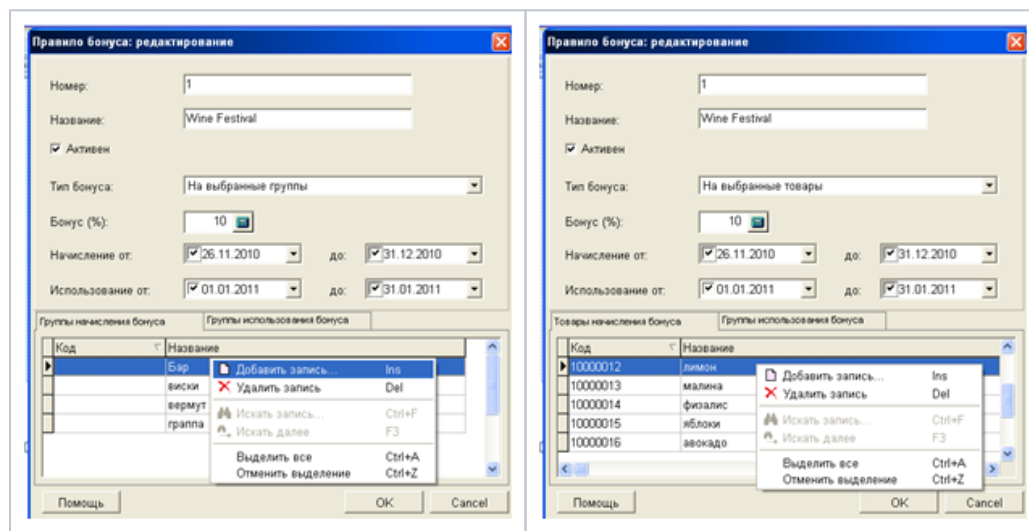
Правило бонуса: редактирование

Номер: 1

Название: Wine Festival

☑ Активен

Тип бонуса: На выбранные группы

Бонус (%): 10

Начисление от: ☑26.11.2010 до: ☑31.12.2010

Использование от: ☑01.01.2011 до: ☑31.01.2011

Группы начисления бонуса | Группы использования бонуса

| Код | Название |
|---|---|
| | Бар |
| | виски |
| | вермут |
| | граппа |

Добавить запись... Ins
Удалить запись Del
Искать запись... Ctrl+F
Искать далее F3
Выделить все Ctrl+A
Отменить выделение Ctrl+Z

Помощь | OK | Cancel

Правило бонуса: редактирование

Номер: 1

Название: Wine Festival

☑ Активен

Тип бонуса: На выбранные товары

Бонус (%): 10

Начисление от: ☑26.11.2010 до: ☑31.12.2010

Использование от: ☑01.01.2011 до: ☑31.01.2011

Товары начисления бонуса | Группы использования бонуса

| Код | Название |
|---|---|
| 10000012 | лимон |
| 10000013 | малина |
| 10000014 | физалис |
| 10000015 | яблоки |
| 10000016 | авокадо |

Добавить запись... Ins
Удалить запись Del
Искать запись... Ctrl+F
Искать далее F3
Выделить все Ctrl+A
Отменить выделение Ctrl+Z

Помощь | OK | Cancel